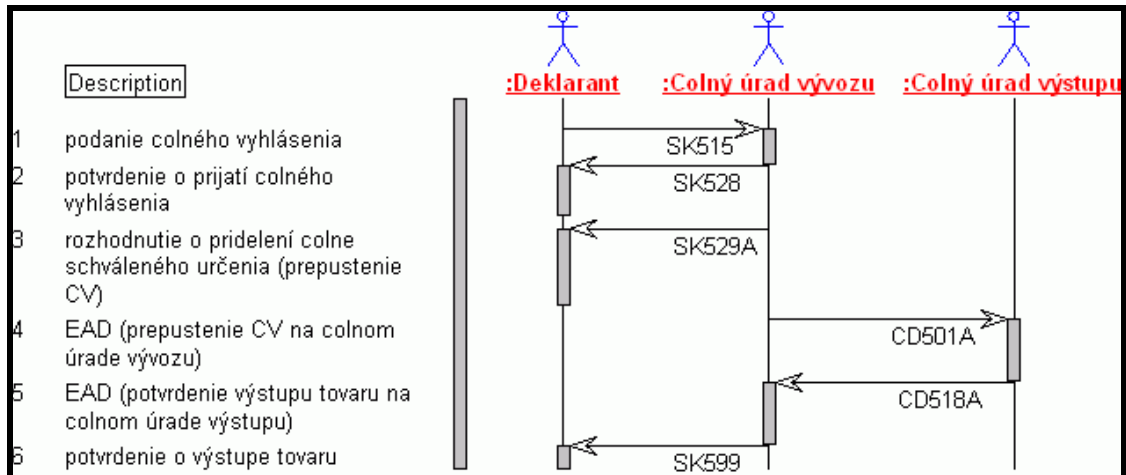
Description

:Deklarant
:Colný úrad vývozu
:Colný úrad výstupu

1 podanie colného vyhlásenia
SK515

2 potvrdenie o prijatí colného vyhlásenia
SK528

3 rozhodnutie o pridelení colne schváleného určenia (prepustenie CV)
SK529A

4 EAD (prepustenie CV na colnom úrade vývozu)
CD501A

5 EAD (potvrdenie výstupu tovaru na colnom úrade výstupu)
CD518A

6 potvrdenie o výstupe tovaru
SK599